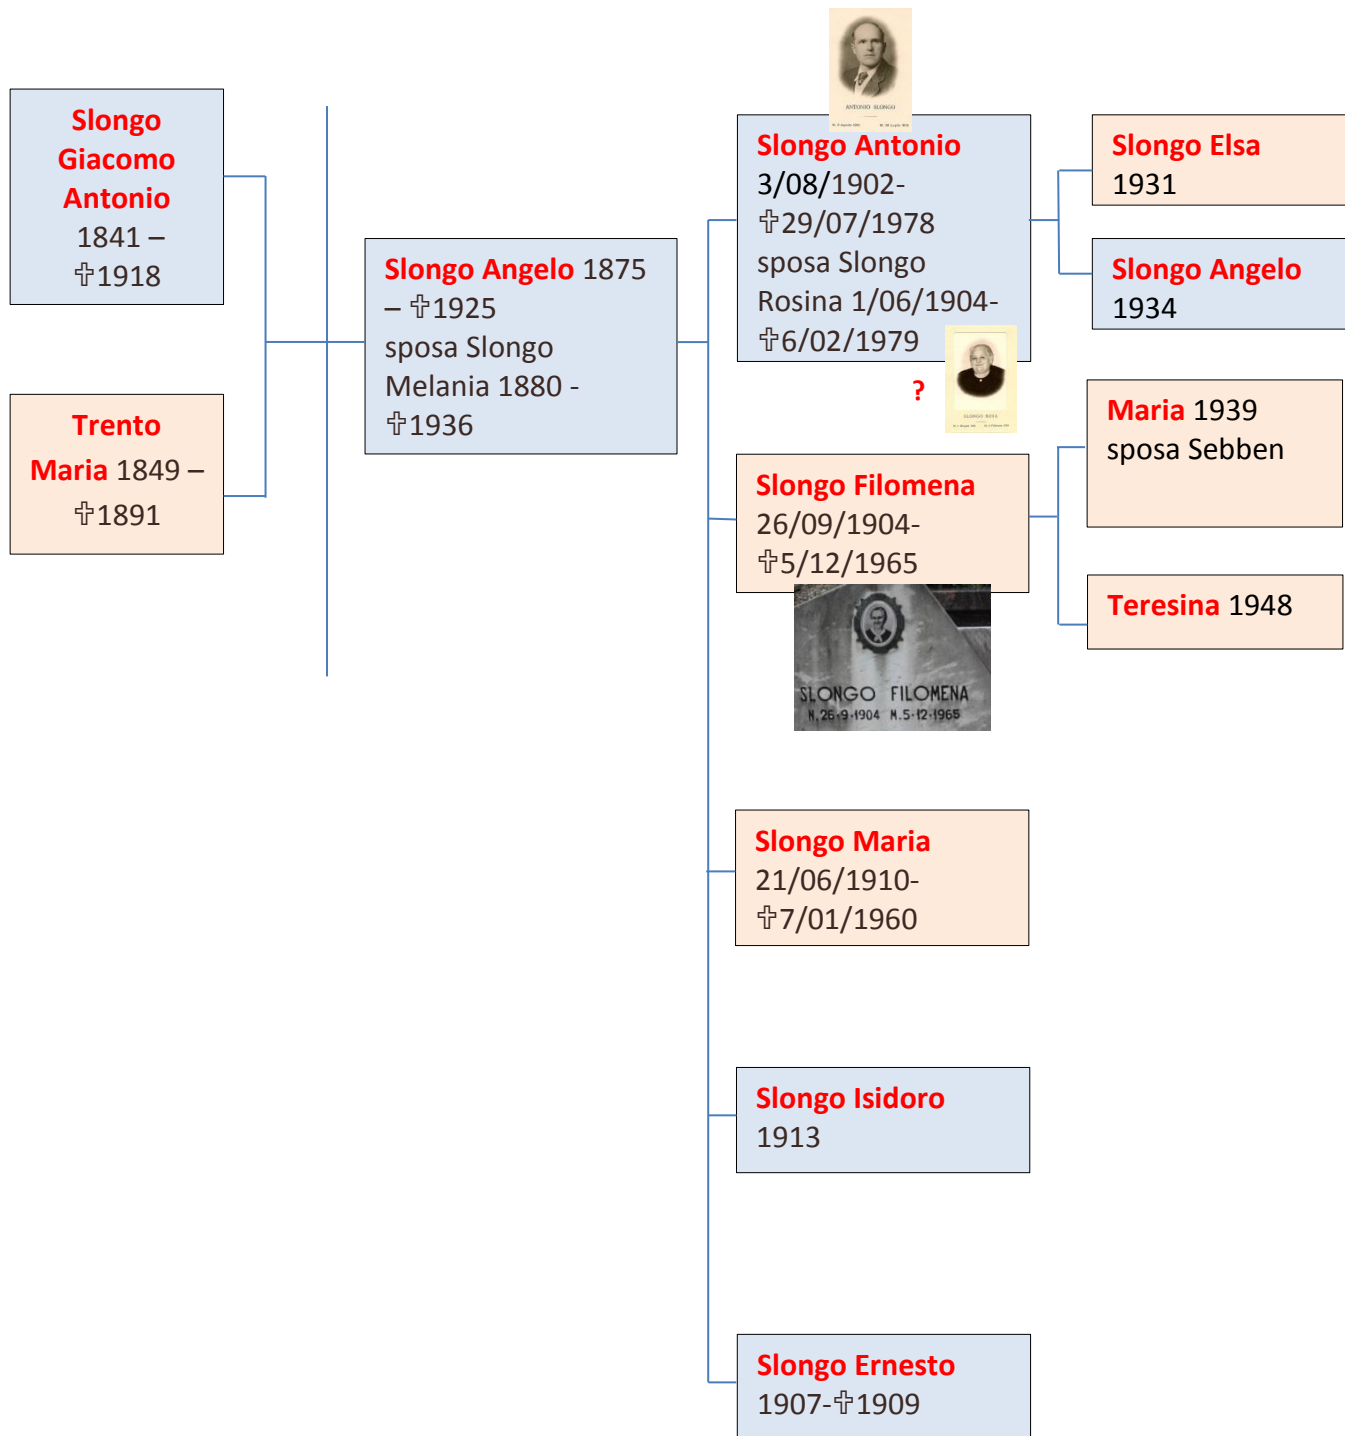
Slongo Giacomo Antonio 1841 – ✞1918

Trento Maria 1849 – ✞1891

Slongo Angelo 1875 – ✞1925 sposa Slongo Melania 1880 - ✞1936

ANTONIO SLONGO

Slongo Antonio 3/08/1902- ✞29/07/1978 sposa Slongo Rosina 1/06/1904- ✞6/02/1979

?

SLONGO ROSA

Slongo Elsa 1931

Slongo Angelo 1934

Slongo Filomena 26/09/1904- ✞5/12/1965

SLONGO FILOMENA N.26-9-1904 M.5-12-1965

Maria 1939 sposa Sebben

Teresina 1948

Slongo Maria 21/06/1910- ✞7/01/1960

Slongo Isidoro 1913

Slongo Ernesto 1907-✞1909